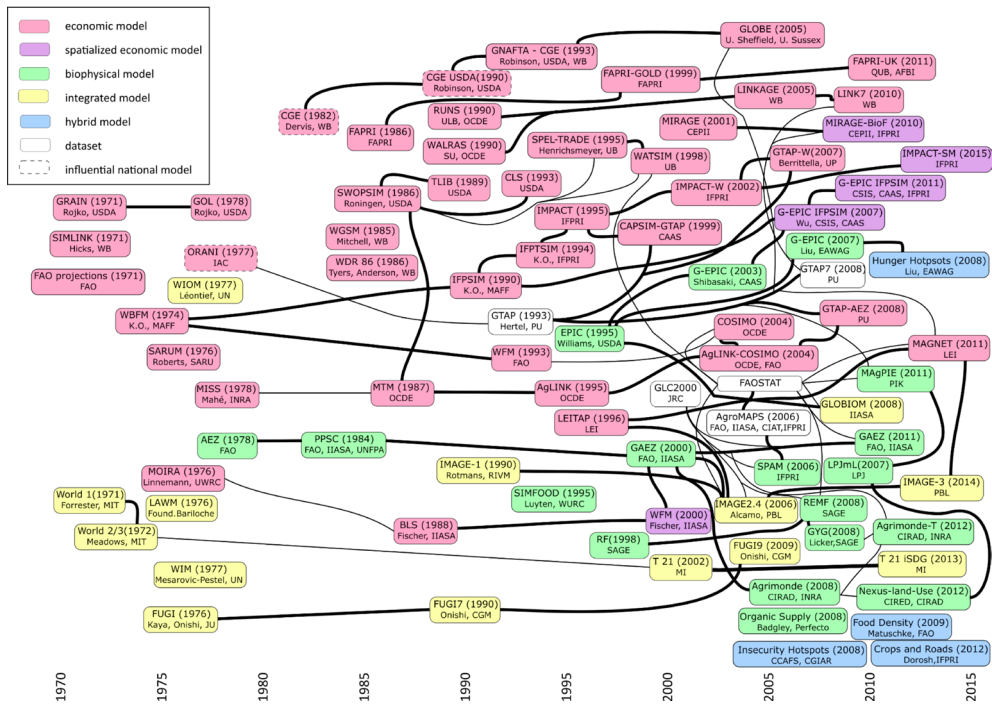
economic model
spatialized economic model
biophysical model
integrated model
hybrid model
dataset
influential national model

GLOBE (2005)
U. Sheffield, U. Sussex

GNAFTA - CGE (1993)
Robinson, USDA, WB

CGE USDA(1990)
Robinson, USDA

FAPRI-GOLD (1999)
FAPRI

FAPRI-UK (2011)
QUB, AFBI

LINKAGE (2005)
WB

LINK7 (2010)
WB

CGE (1982)
Dervis, WB

RUNS (1990)
ULB, OCDE

FAPRI (1986)
FAPRI

MIRAGE (2001)
CEPII

MIRAGE-BioF (2010)
CEPII, IFPRI

WALRAS (1990)
SU, OCDE

SPEL-TRADE (1995)
Henrichsmeyer, UB

WATSIM (1998)
UB

GTAP-W(2007)
Berrittella, UP

IMPACT-SM (2015)
IFPRI

TLIB (1989)
USDA

CLS (1993)
USDA

IMPACT-W (2002)
IFPRI

G-EPIC IFPSIM (2011)
CSIS, CAAS, IFPRI

SWOPSIM (1986)
Roningen, USDA

GRAIN (1971)
Rojko, USDA

GOL (1978)
Rojko, USDA

IMPACT (1995)
IFPRI

CAPSIM-GTAP (1999)
CAAS

G-EPIC IFPSIM (2007)
Wu, CSIS, CAAS

WGSM (1985)
Mitchell, WB

IFPTSIM (1994)
K.O., IFPRI

G-EPIC (2007)
Liu, EAWAG

SIMLINK (1971)
Hicks, WB

WDR 86 (1986)
Tyers, Anderson, WB

Hunger Hotspots (2008)
Liu, EAWAG

ORANI (1977)
IAC

G-EPIC (2003)
Shibasaki, CAAS

GTAP7 (2008)
PU

FAO projections (1971)
FAO

WIOM (1977)
Léontief, UN

IFPSIM (1990)
K.O., MAFF

GTAP-AEZ (2008)
PU

WBFM (1974)
K.O., MAFF

GTAP (1993)
Hertel, PU

EPIC (1995)
Williams, USDA

COSIMO (2004)
OCDE

MAGNET (2011)
LEI

SARUM (1976)
Roberts, SARU

WFM (1993)
FAO

AgLINK-COSIMO (2004)
OCDE, FAO

MAgPIE (2011)
PIK

MISS (1978)
Mahé, INRA

MTM (1987)
OCDE

AgLINK (1995)
OCDE

GLC2000
JRC

FAOSTAT

GLOBIOM (2008)
IIASA

LEITAP (1996)
LEI

AgroMAPS (2006)
FAO, IIASA, CIAT,IFPRI

AEZ (1978)
FAO

PPSC (1984)
FAO, IIASA, UNFPA

GAEZ (2011)
FAO, IIASA

GAEZ (2000)
FAO, IIASA

MOIRA (1976)
Linnemann, UWRC

IMAGE-1 (1990)
Rotmans, RIVM

SPAM (2006)
IFPRI

LPJmL(2007)
LPJ

IMAGE-3 (2014)
PBL

World 1(1971)
Forrester, MIT

LAWM (1976)
Found.Bariloche

SIMFOOD (1995)
Luyten, WURC

IMAGE2.4 (2006)
Alcamo, PBL

REMF (2008)
SAGE

WFM (2000)
Fischer, IIASA

Agrimonde-T (2012)
CIRAD, INRA

World 2/3(1972)
Meadows, MIT

BLS (1988)
Fischer, IIASA

GYG(2008)
Licker,SAGE

RF(1998)
SAGE

FUGI9 (2009)
Onishi, CGM

T 21 iSDG (2013)
MI

T 21 (2002)
MI

WIM (1977)
Mesarovic-Pestel, UN

Agrimonde (2008)
CIRAD, INRA

Nexus-land-Use (2012)
CIRED, CIRAD

FUGI (1976)
Kaya, Onishi, JU

FUGI7 (1990)
Onishi, CGM

Organic Supply (2008)
Badgley, Perfecto

Food Density (2009)
Matuschke, FAO

Insecurity Hotspots (2008)
CCAFS, CGIAR

Crops and Roads (2012)
Dorosh,IFPRI

1970
1975
1980
1985
1990
1995
2000
2005
2010
2015